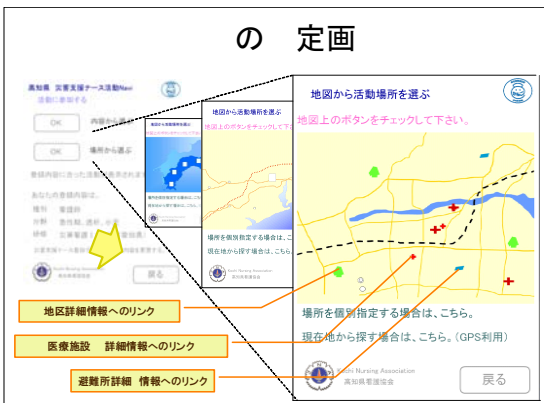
の　定画

高知県 災害支援ナース活動Navi
活動に参加する

OK　内容から選ぶ

OK　場所から選ぶ

登録内容に合った活動場所を表示されます

あなたの登録内容は、
種別　看護師
分野　急性期、透析、小児
評価　災害看護 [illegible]

災害支援ナース登録の内容を変更する場合 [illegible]

Kochi Nursing Association
高知県看護協会

戻る

地図から活動場所を選ぶ
地図上のボタンをチェックして下さ

場所を個別指定する場合は、こ
現在地から探す場合は、こちら。

Kochi Nursing Association
高知県看護協会

地図から活動場所を選ぶ

地図上のボタンをチェックして下さい。

場所を個別指定する場合は、こちら。

現在地から探す場合は、こちら。(GPS利用)

Kochi Nursing Association
高知県看護協会

戻る

地区詳細情報へのリンク

医療施設　詳細情報へのリンク

避難所詳細　情報へのリンク